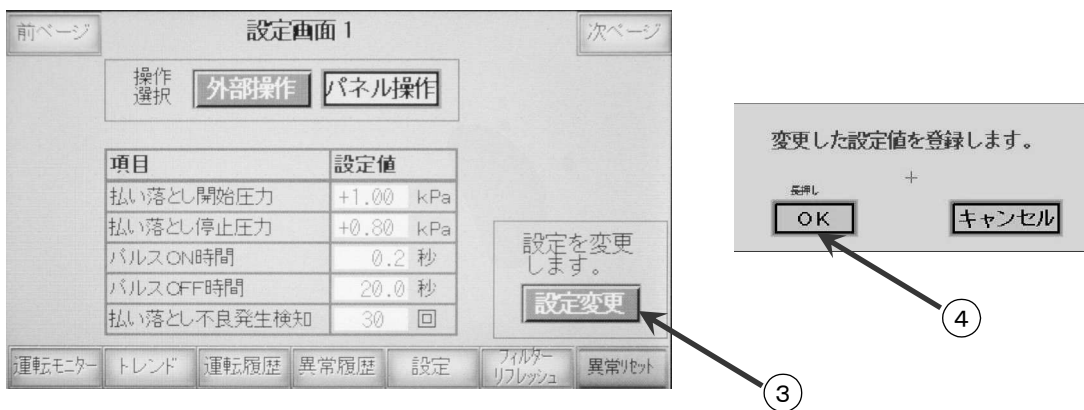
前ページ

設定画面 1

次ページ

操作選択 外部操作 パネル操作

| 項目 | 設定値 | |
|---|---|---|
| 払い落とし開始圧力 | +1.00 | kPa |
| 払い落とし停止圧力 | +0.80 | kPa |
| パルスON時間 | 0.2 | 秒 |
| パルスOFF時間 | 20.0 | 秒 |
| 払い落とし不良発生検知 | 30 | 回 |

設定を変更します。

設定変更

運転モニター トレンド 運転履歴 異常履歴 設定 フィルターリフレッシュ 異常リセット

③

変更した設定値を登録します。

長押し

+

OK

キャンセル

④